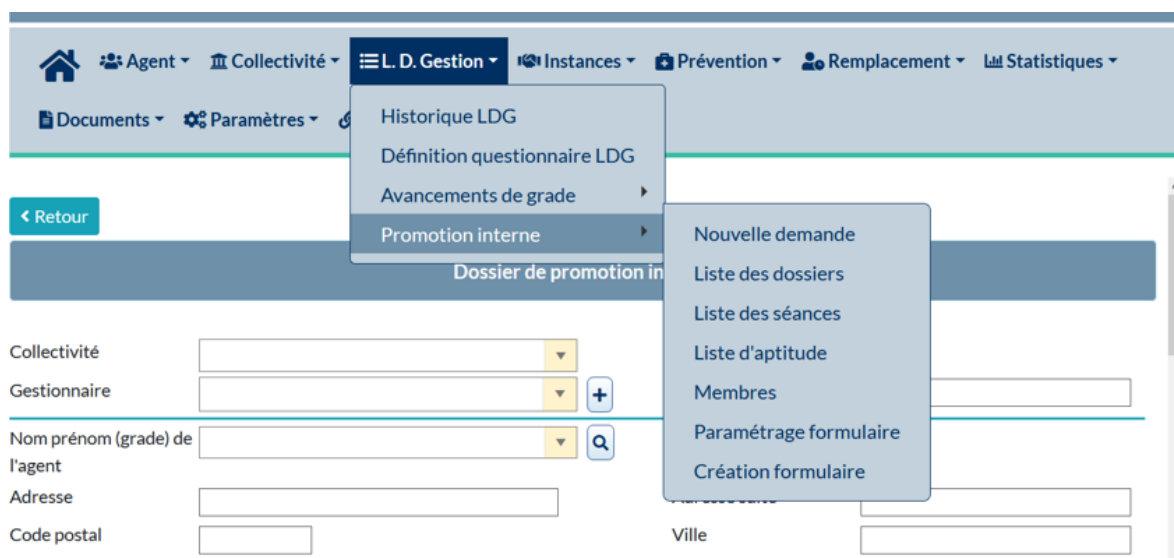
Agent ▾ Collectivité ▾ L. D. Gestion ▾ Instances ▾ Prévention ▾ Remplacement ▾ Statistiques ▾

Documents ▾ Paramètres ▾

Historique LDG
Définition questionnaire LDG
Avancements de grade
Promotion interne

Nouvelle demande
Liste des dossiers
Liste des séances
Liste d'aptitude
Membres
Paramétrage formulaire
Création formulaire

Retour

Dossier de promotion in

Collectivité

Gestionnaire

Nom prénom (grade) de l'agent

Adresse

Code postal

Ville